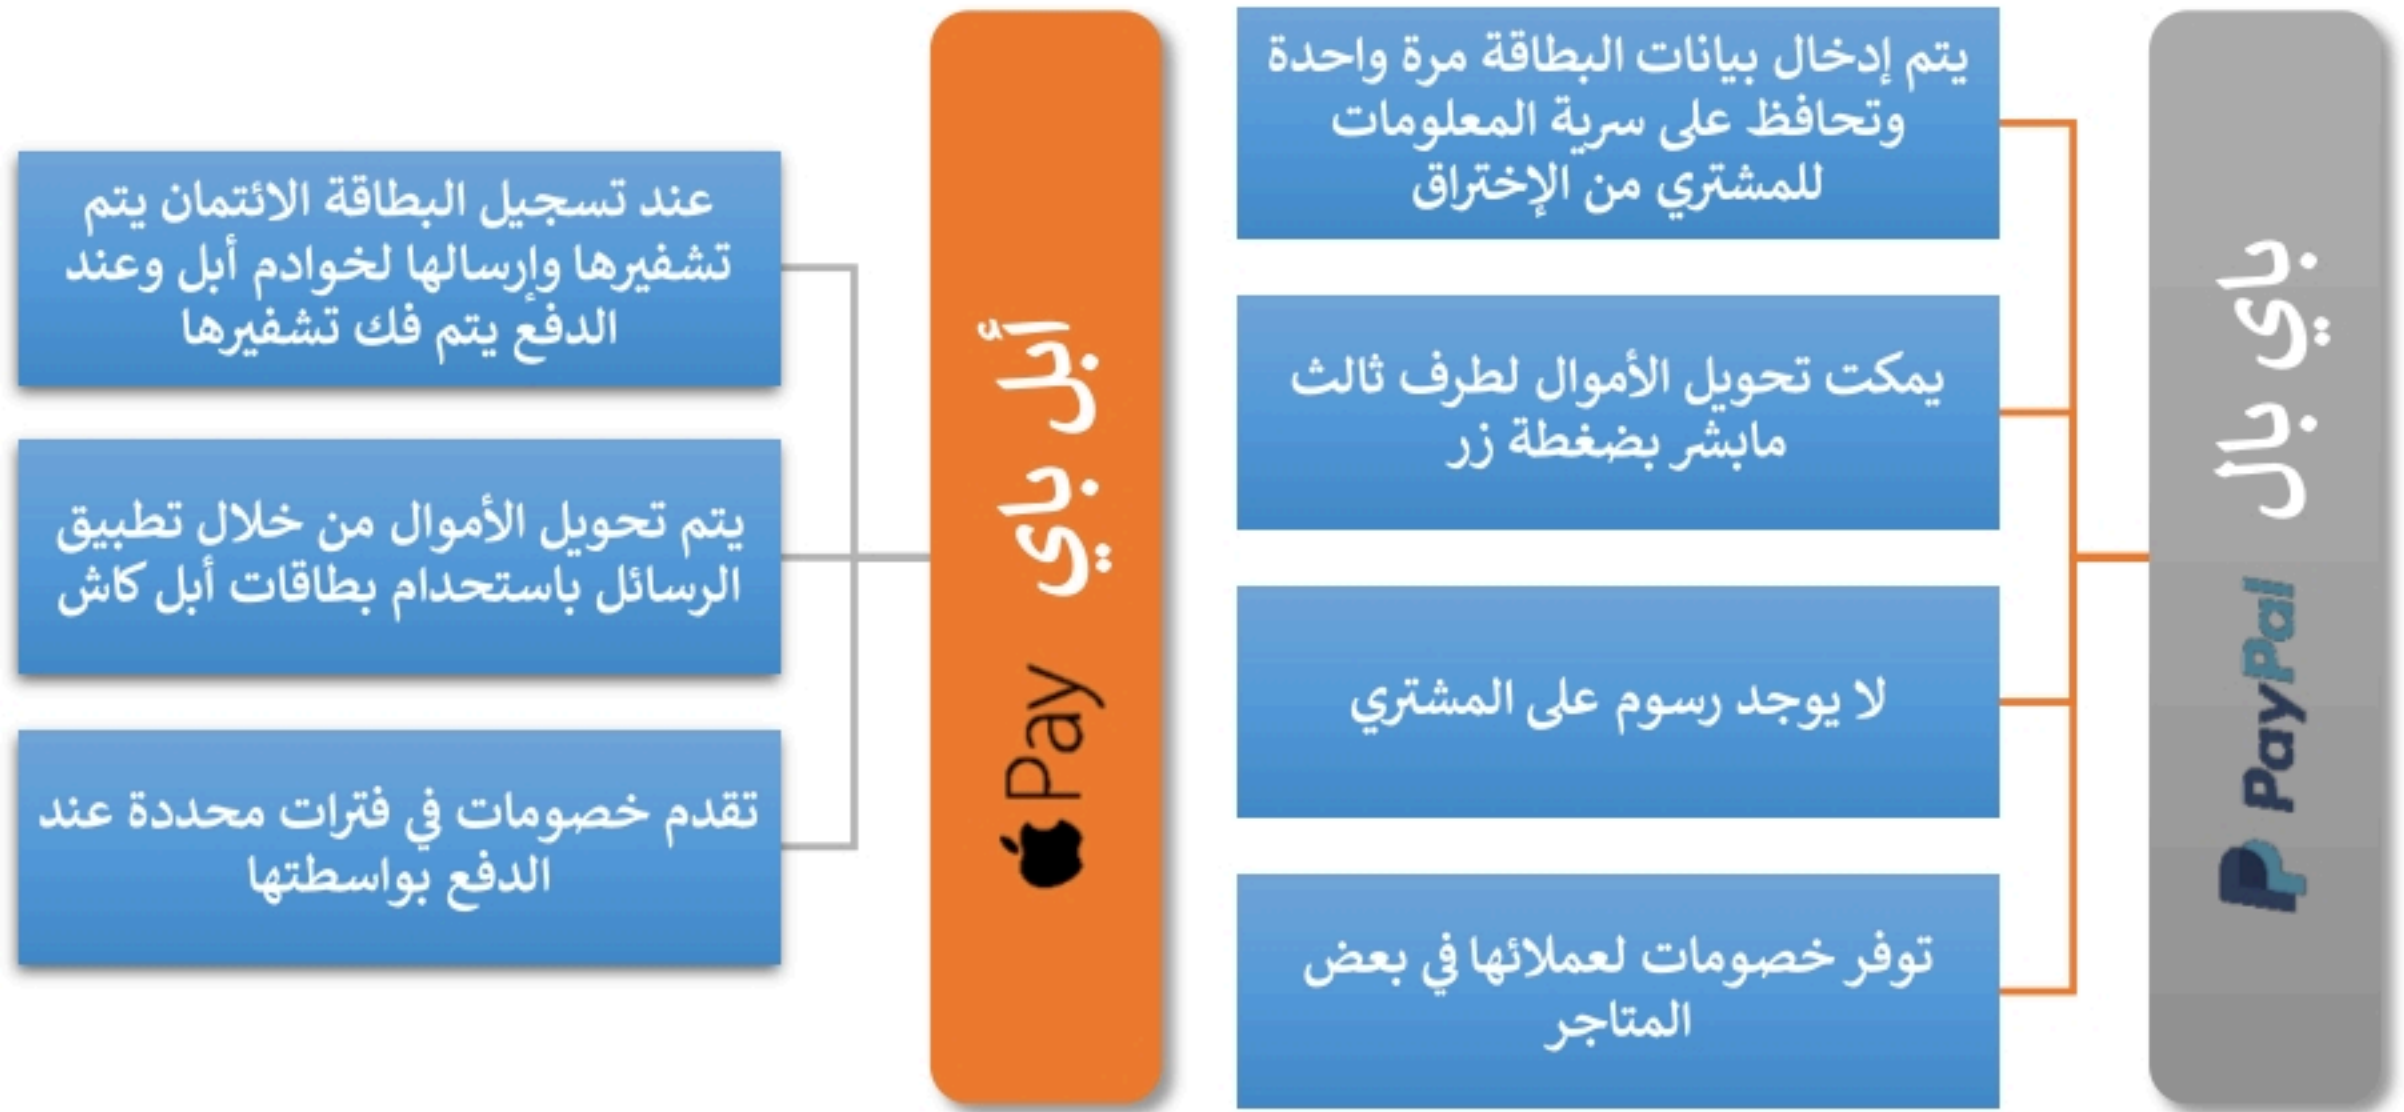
باي بال

PayPal

يتم إدخال بيانات البطاقة مرة واحدة وتحافظ على سرية المعلومات للمشتري من الإختراق

يمكت تحويل الأموال لطرف ثالث مابشر بضغطة زر

لا يوجد رسوم على المشتري

توفر خصومات لعملائها في بعض المتاجر

أبل باي

Pay

عند تسجيل البطاقة الائتمان يتم تشفيرها وإرسالها لخوادم أبل وعند الدفع يتم فك تشفيرها

يتم تحويل الأموال من خلال تطبيق الرسائل باستحدام بطاقات أبل كاش

تقدم خصومات في فترات محددة عند الدفع بواسطتها